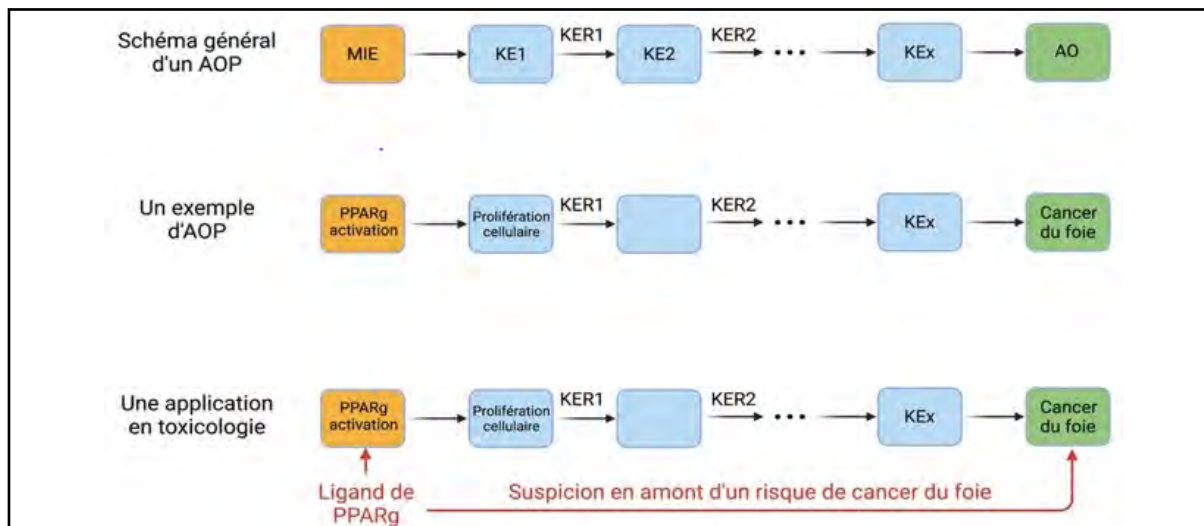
Schéma général d'un AOP

MIE → KE1 KER1 KE2 KER2 ... KEx → AO

Un exemple d'AOP

PPARg activation → Prolifération cellulaire KER1 KER2 ... KEx → Cancer du foie

Une application en toxicologie

PPARg activation → Prolifération cellulaire KER1 KER2 ... KEx → Cancer du foie

Ligand de PPARg

Suspicion en amont d'un risque de cancer du foie